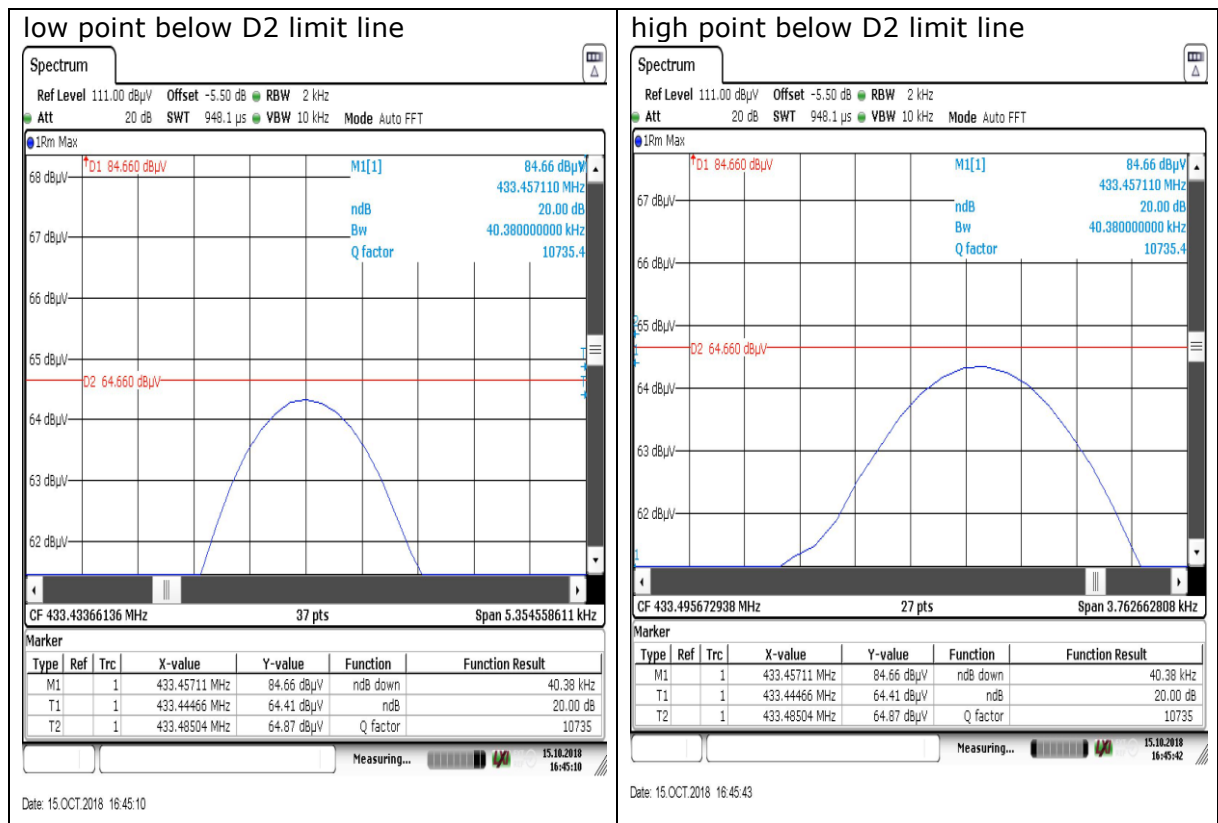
low point below D2 limit line

Spectrum

Ref Level 111.00 dBµV Offset -5.50 dB RBW 2 kHz
Att 20 dB SWT 948.1 µs VBW 10 kHz Mode Auto FFT

1Rm Max

D1 84.660 dBµV

M1[1] 84.66 dBµV
433.457110 MHz
ndB 20.00 dB
Bw 40.380000000 kHz
Q factor 10735.4

68 dBµV
67 dBµV
66 dBµV
65 dBµV
D2 64.660 dBµV
64 dBµV
63 dBµV
62 dBµV

CF 433.43366136 MHz 37 pts Span 5.354558611 kHz

Marker

| Type | Ref | Trc | X-value | Y-value | Function | Function Result |
|---|---|---|---|---|---|---|
| M1 | | 1 | 433.45711 MHz | 84.66 dBµV | ndB down | 40.38 kHz |
| T1 | | 1 | 433.44466 MHz | 64.41 dBµV | ndB | 20.00 dB |
| T2 | | 1 | 433.48504 MHz | 64.87 dBµV | Q factor | 10735 |

Measuring... 15.10.2018 16:45:10

Date: 15.OCT.2018 16:45:10

high point below D2 limit line

Spectrum

Ref Level 111.00 dBµV Offset -5.50 dB RBW 2 kHz
Att 20 dB SWT 948.1 µs VBW 10 kHz Mode Auto FFT

1Rm Max

D1 84.660 dBµV

M1[1] 84.66 dBµV
433.457110 MHz
ndB 20.00 dB
Bw 40.380000000 kHz
Q factor 10735.4

67 dBµV
66 dBµV
65 dBµV
D2 64.660 dBµV
64 dBµV
63 dBµV
62 dBµV

CF 433.495672938 MHz 27 pts Span 3.762662808 kHz

Marker

| Type | Ref | Trc | X-value | Y-value | Function | Function Result |
|---|---|---|---|---|---|---|
| M1 | | 1 | 433.45711 MHz | 84.66 dBµV | ndB down | 40.38 kHz |
| T1 | | 1 | 433.44466 MHz | 64.41 dBµV | ndB | 20.00 dB |
| T2 | | 1 | 433.48504 MHz | 64.87 dBµV | Q factor | 10735 |

Measuring... 15.10.2018 16:45:42

Date: 15.OCT.2018 16:45:43